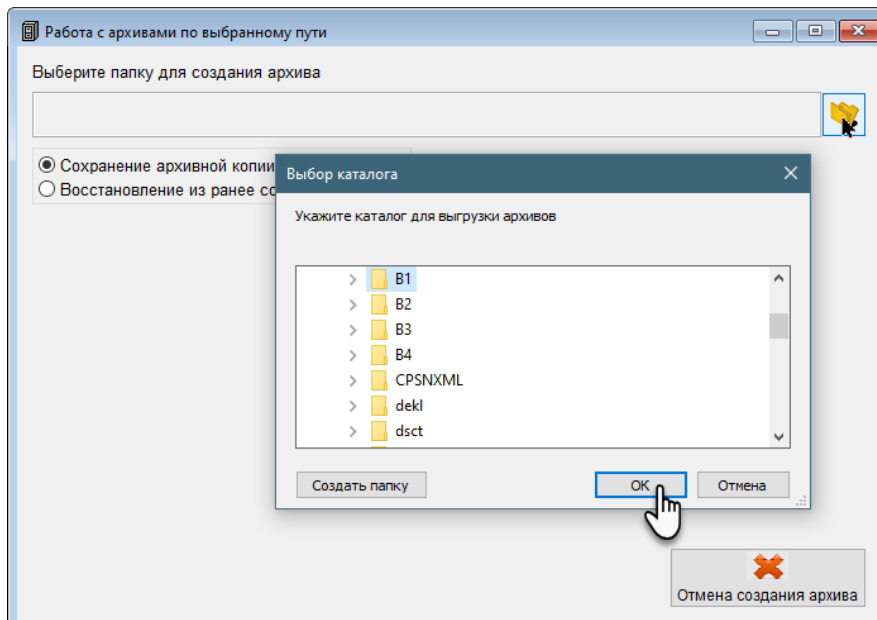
Работа с архивами по выбранному пути

Выберите папку для создания архива

Сохранение архивной копии
Восстановление из ранее со

Выбор каталога

Укажите каталог для выгрузки архивов

B1
B2
B3
B4
CPSNXML
dekl
dsct

Создать папку
OK
Отмена

Отмена создания архива